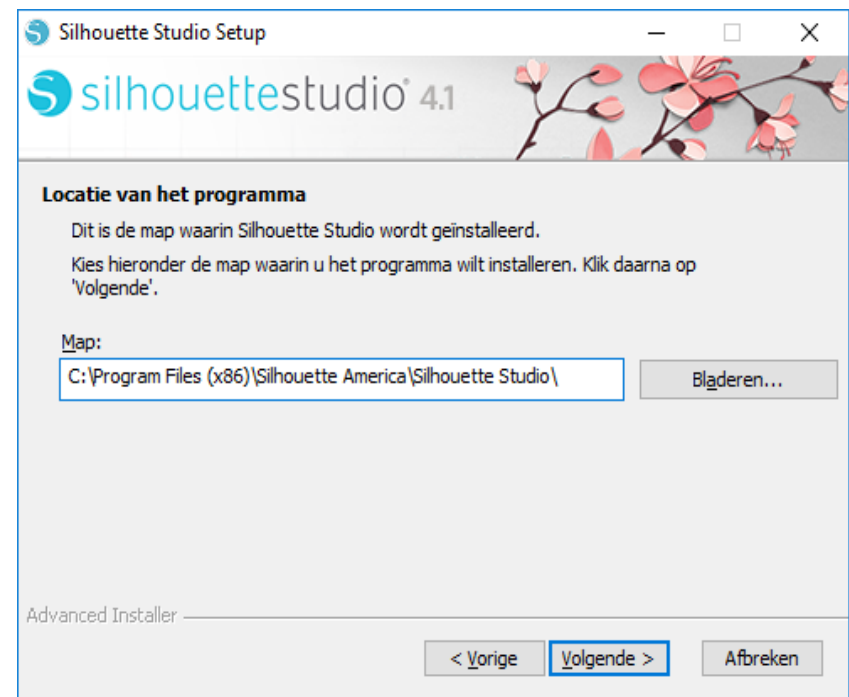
Silhouette Studio Setup

silhouettestudio® 4.1

Locatie van het programma

Dit is de map waarin Silhouette Studio wordt geïnstalleerd.

Kies hieronder de map waarin u het programma wilt installeren. Klik daarna op 'Volgende'.

Map:

C:\Program Files (x86)\Silhouette America\Silhouette Studio\

Bladeren...

Advanced Installer

< Vorige

Volgende >

Afbreken